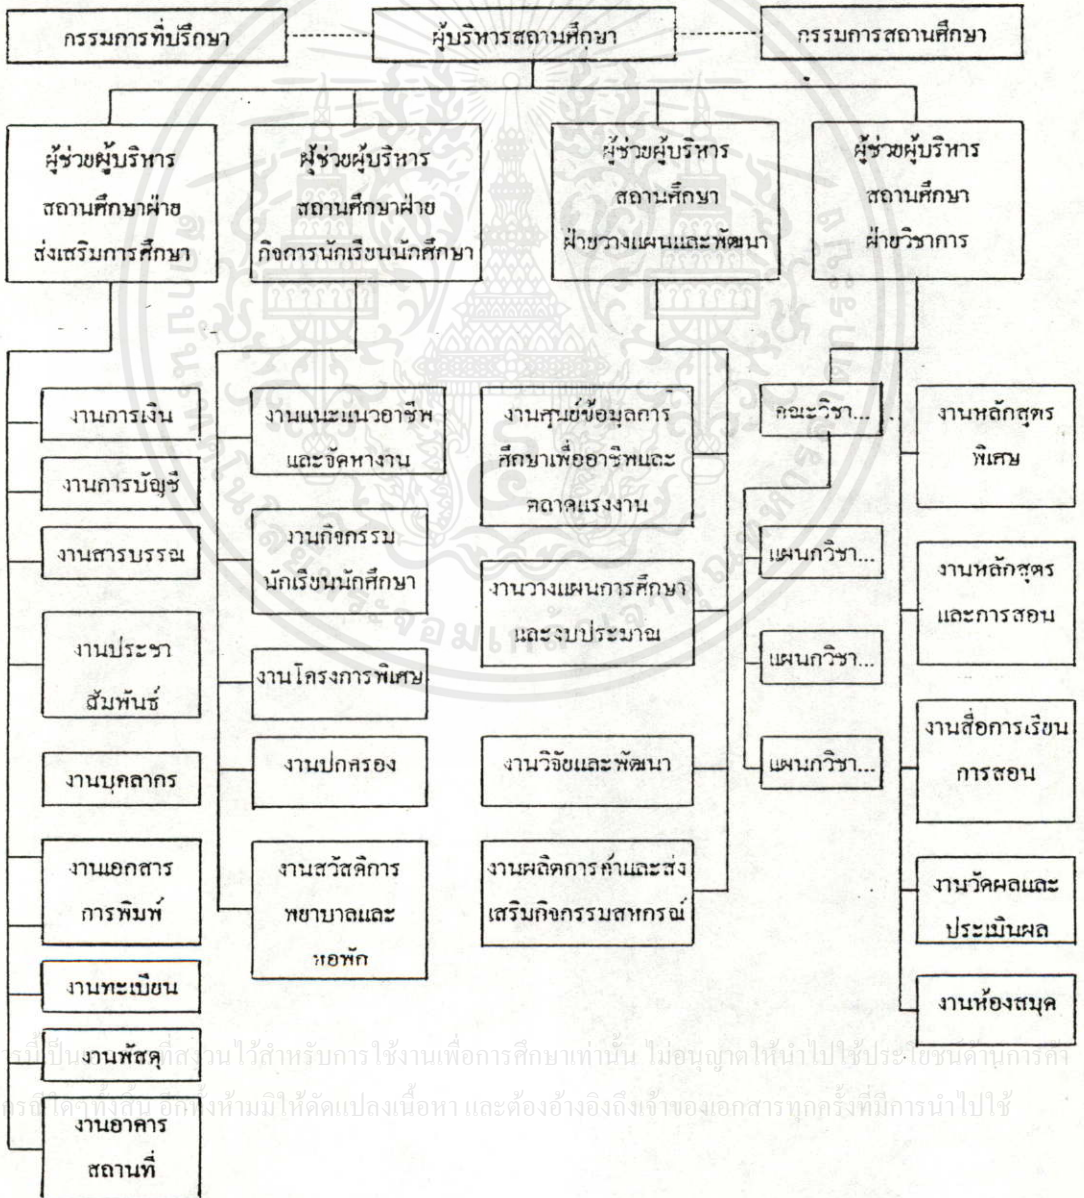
กรรมการที่ปรึกษา

ผู้บริหารสถานศึกษา

กรรมการสถานศึกษา

ผู้ช่วยผู้บริหารสถานศึกษาฝ่ายส่งเสริมการศึกษา

ผู้ช่วยผู้บริหารสถานศึกษาฝ่ายกิจการนักเรียนนักศึกษา

ผู้ช่วยผู้บริหารสถานศึกษาฝ่ายวางแผนและพัฒนา

ผู้ช่วยผู้บริหารสถานศึกษาฝ่ายวิชาการ

งานการเงิน

งานการบัญชี

งานสารบรรณ

งานประชาสัมพันธ์

งานบุคลากร

งานเอกสารการพิมพ์

งานทะเบียน

งานพัสดุ

งานอาคารสถานที่

งานแนะแนวอาชีพและจัดหางาน

งานกิจกรรมนักเรียนนักศึกษา

งานโครงการพิเศษ

งานปกครอง

งานสวัสดิการพยาบาลและหอพัก

งานศูนย์ข้อมูลการศึกษาเพื่ออาชีพและตลาดแรงงาน

งานวางแผนการศึกษาและงบประมาณ

งานวิจัยและพัฒนา

งานผลิตการค้าและส่งเสริมกิจกรรมสหกรณ์

คณะวิชา...

แผนกวิชา...

แผนกวิชา...

แผนกวิชา...

งานหลักสูตรพิเศษ

งานหลักสูตรและการสอน

งานสื่อการเรียนการสอน

งานวัดผลและประเมินผล

งานห้องสมุด

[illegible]นี้เป็น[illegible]ที่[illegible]งานไว้สำหรับการใช้งานเพื่อการศึกษาเท่านั้น ไม่อนุญาตให้นำไปใช้ประโยชน์ด้านการค้า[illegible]ใดๆทั้งสิ้น อีกทั้งห้ามมิให้ดัดแปลงเนื้อหา และต้องอ้างอิงถึงเจ้าของเอกสารทุกครั้งที่มีการนำไปใช้